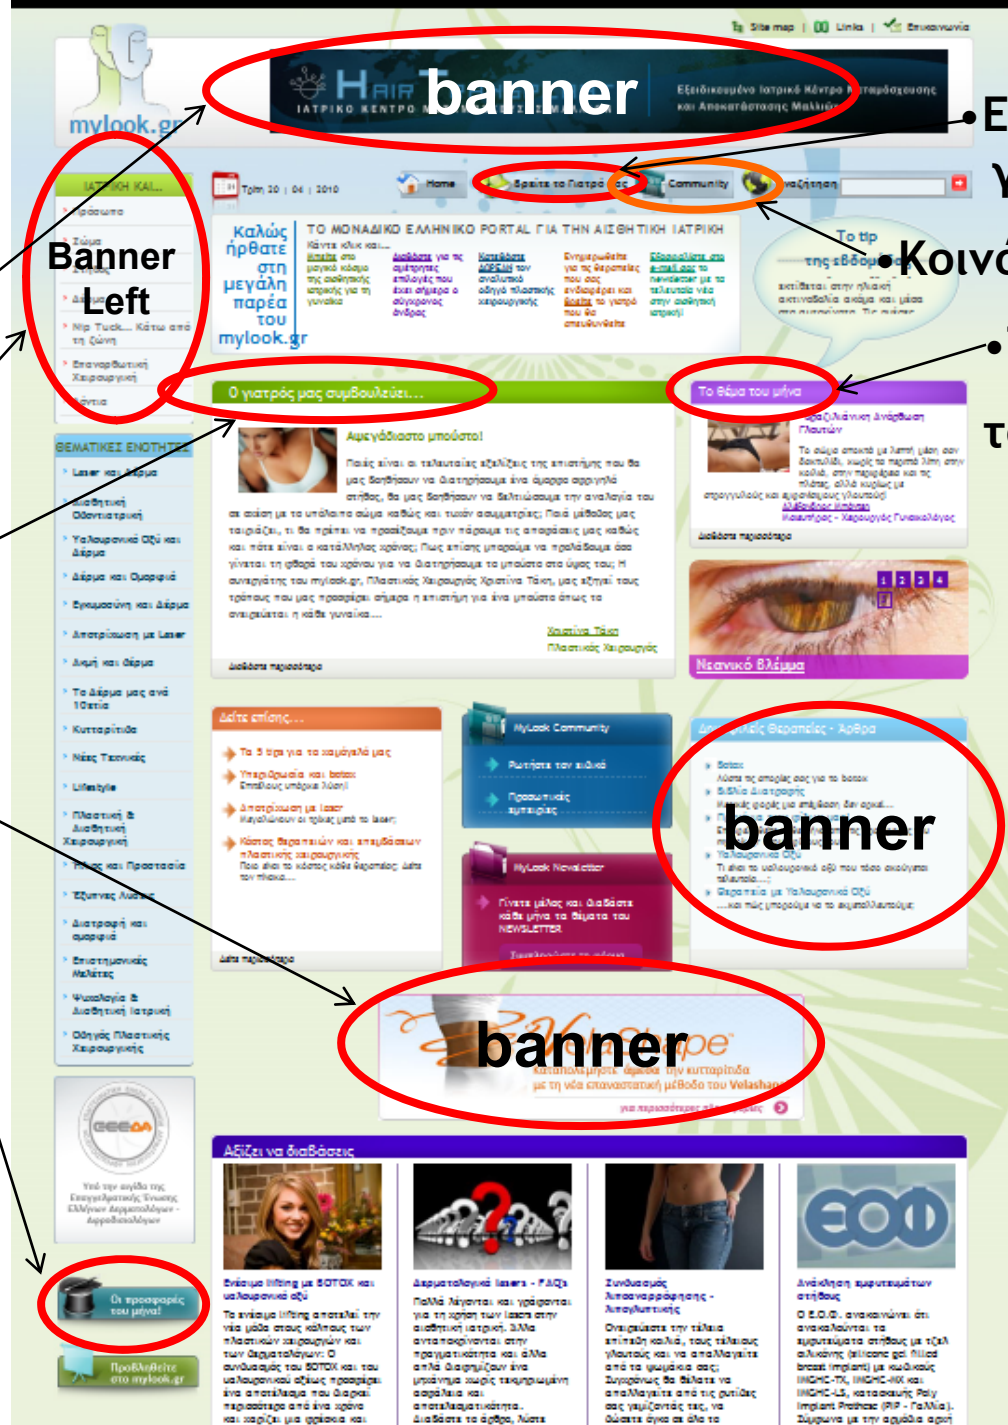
Site map | Links | Επικοινωνία

mylook.gr

HAIR ΙΑΤΡΙΚΟ ΚΕΝΤΡΟ banner Εξειδικευμένο Ιατρικό Κέντρο Μεταμόσχευσης και Αποκατάστασης Μαλλιών

•Ε γ

•Κοινό

•

τ

Τρίτη 20 | 04 | 2010

Home | Βρείτε το Γιατρό σας | Community | Αναζήτηση

ΙΑΤΡΙΚΗ ΚΑΙ...

Banner Left

Νιπ Τακ... Κάτω από τη ζώνη

Επανορθωτική Χειρουργική

Καλώς ήρθατε στη μεγάλη παρέα του mylook.gr

ΤΟ ΜΟΝΑΔΙΚΟ ΕΛΛΗΝΙΚΟ PORTAL ΓΙΑ ΤΗΝ ΑΙΣΘΗΤΙΚΗ ΙΑΤΡΙΚΗ

Το tip της εβδομάδας

Ο γιατρός μας συμβουλεύει...

Αψεγάδιαστο μπούστο!

Χριστίνα Τάκη
Πλαστικός Χειρουργός

Διαβάστε περισσότερα

Το θέμα του μήνα

Διαβάστε περισσότερα

1 2 3 4 5

Νεανικό Βλέμμα

ΘΕΜΑΤΙΚΕΣ ΕΝΟΤΗΤΕΣ

Laser και Δέρμα
Αισθητική Οδοντιατρική
Υαλουρονικό Οξύ και Δέρμα
Δέρμα και Ομορφιά
Εγκυμοσύνη και Δέρμα
Αποτρίχωση με Laser
Ακμή και Δέρμα
Το Δέρμα μας ανά 10ετία
Κυτταρίτιδα
Νέες Τεχνικές
Lifestyle
Πλαστική & Αισθητική Χειρουργική
Μαλλιά και Προστασία
Έξυπνες Λύσεις
Διατροφή και Ομορφιά
Επιστημονικές Μελέτες
Ψυχολογία & Αισθητική Ιατρική
Οδηγός Πλαστικής Χειρουργικής

Δείτε επίσης...

Τα 5 tips για το χαμόγελό μας
Υπεριδρωσία και botox
Αποτρίχωση με laser
Κόστος θεραπειών και επεμβάσεων πλαστικής χειρουργικής

Δείτε περισσότερα

MyLook Community
Ρωτήστε τον ειδικό
Προσωπικές εμπειρίες

MyLook Newsletter
Γίνετε μέλος και διαβάστε κάθε μήνα τα θέματα του NEWSLETTER

Αισθητικές Θεραπείες - Άρθρα

banner

Botox
Σιλικόνη
Υαλουρονικό Οξύ
Θεραπεία με Υαλουρονικό Οξύ

banner

Καταπολεμήστε άμεσα την κυτταρίτιδα με τη νέα επαναστατική μέθοδο του Velashape

για περισσότερες πληροφορίες

ΕΕΕΔΑ

Υπό την αιγίδα της Εταιρείας Ελλήνων Δερματολόγων - Αφροδισιολόγων

Οι προσφορές του μήνα!

Προβληθείτε στο mylook.gr

Αξίζει να διαβάσεις

Ενέσιμο lifting με BOTOX και υαλουρονικό οξύ

Δερματολογικά lasers - FAQs

Συνδυασμός Λιποαναρρόφησης - Λιπογλυπτικής

Ανάκληση εμφυτευμάτων στήθους

ΕΟΦ